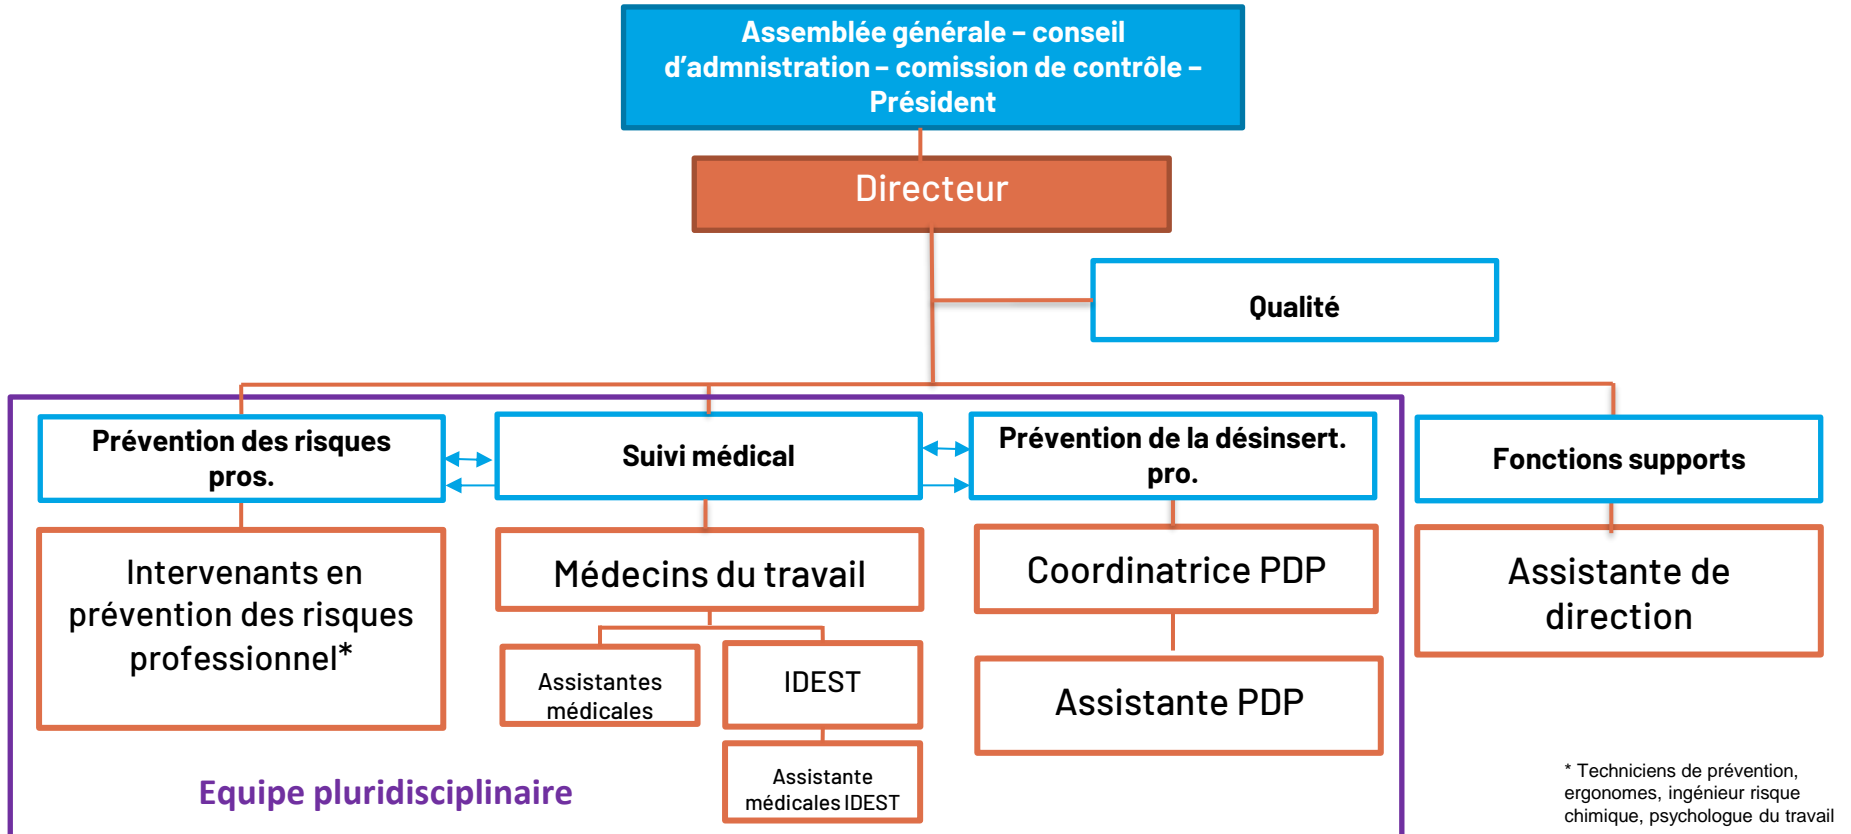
Assemblée générale – conseil d'admnistration – comission de contrôle – Président

Directeur

Qualité

Prévention des risques pros.

Suivi médical

Prévention de la désinsert. pro.

Fonctions supports

Intervenants en prévention des risques professionnel*

Médecins du travail

Coordinatrice PDP

Assistante de direction

Assistantes médicales

IDEST

Assistante PDP

Assistante médicales IDEST

Equipe pluridisciplinaire

* Techniciens de prévention, ergonomes, ingénieur risque chimique, psychologue du travail